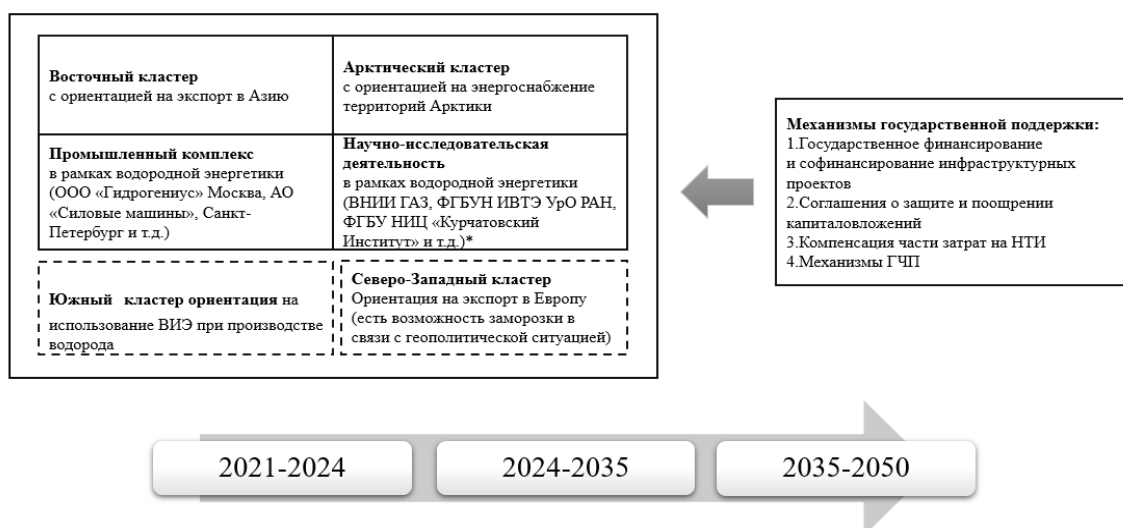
| **Восточный кластер** с ориентацией на экспорт в Азию | **Арктический кластер** с ориентацией на энергоснабжение территорий Арктики |
|---|---|
| **Промышленный комплекс** в рамках водородной энергетики (ООО «Гидрогениус» Москва, АО «Силовые машины», Санкт-Петербург и т.д.) | **Научно-исследовательская деятельность** в рамках водородной энергетики (ВНИИ ГАЗ, ФГБУН ИВТЭ УрО РАН, ФГБУ НИЦ «Курчатовский Институт» и т.д.)* |
| **Южный кластер ориентация** на использование ВИЭ при производстве водорода | **Северо-Западный кластер** Ориентация на экспорт в Европу (есть возможность заморозки в связи с геополитической ситуацией) |

**Механизмы государственной поддержки:**
1.Государственное финансирование и софинансирование инфраструктурных проектов
2.Соглашения о защите и поощрении капиталовложений
3.Компенсация части затрат на НТИ
4.Механизмы ГЧП

2021-2024

2024-2035

2035-2050